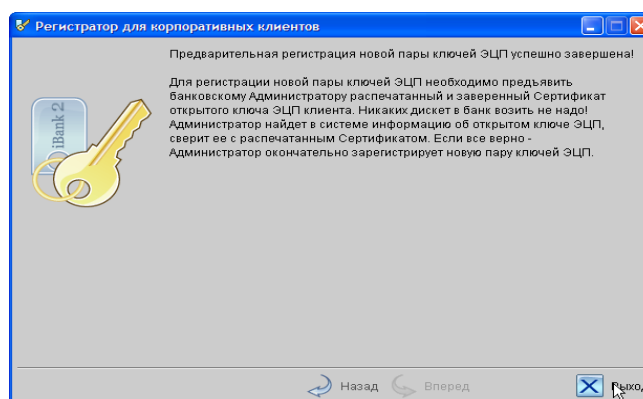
Регистратор для корпоративных клиентов

Предварительная регистрация новой пары ключей ЭЦП успешно завершена!

Для регистрации новой пары ключей ЭЦП необходимо предъявить банковскому Администратору распечатанный и заверенный Сертификат открытого ключа ЭЦП клиента. Никаких дискет в банк возить не надо! Администратор найдет в системе информацию об открытом ключе ЭЦП, сверит ее с распечатанным Сертификатом. Если все верно - Администратор окончательно зарегистрирует новую пару ключей ЭЦП.

iBank 2

Назад Вперед Выход